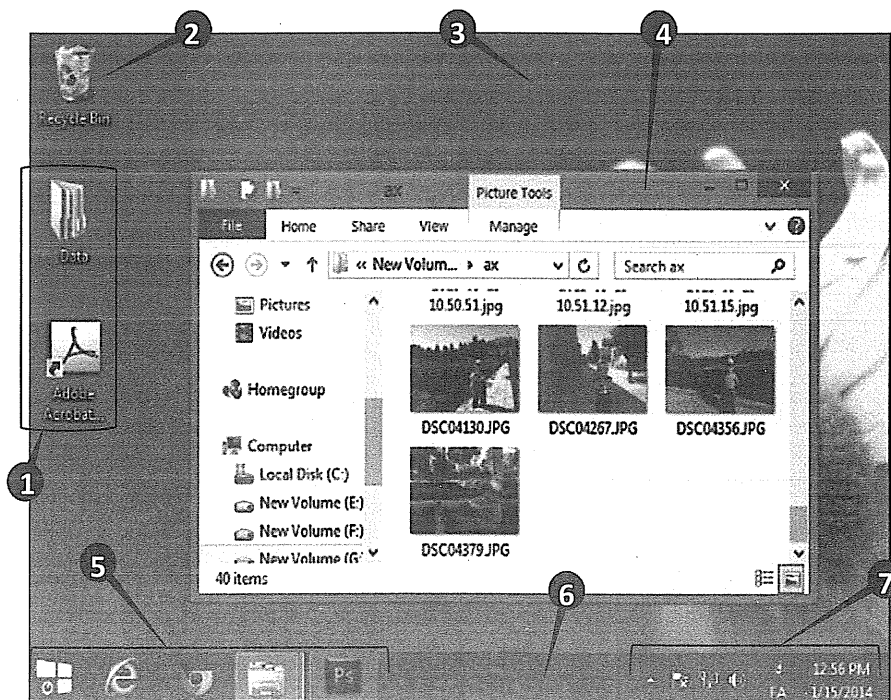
2
3
4
Recycle Bin
Data
Adobe Acrobat...
1
ax
Picture Tools
File
Home
Share
View
Manage
« New Volum... › ax
Search ax
Pictures
Videos
Homegroup
Computer
Local Disk (C:)
New Volume (E:)
New Volume (F:)
New Volume (G:)
10.50.51.jpg
10.51.12.jpg
10.51.15.jpg
DSC04130.JPG
DSC04267.JPG
DSC04356.JPG
DSC04379.JPG
40 items
5
6
7
FA
12:56 PM
1/15/2014